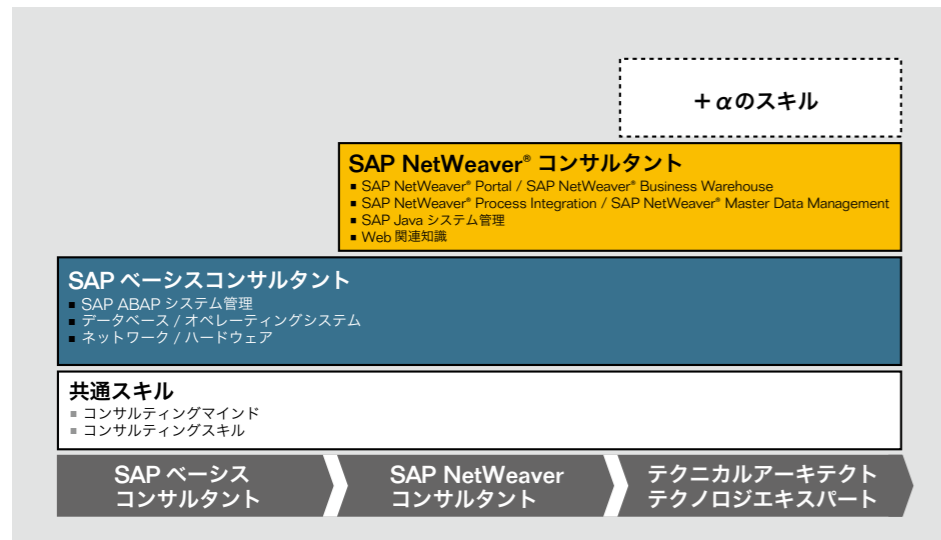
＋αのスキル

SAP NetWeaver® コンサルタント
■ SAP NetWeaver® Portal / SAP NetWeaver® Business Warehouse
■ SAP NetWeaver® Process Integration / SAP NetWeaver® Master Data Management
■ SAP Java システム管理
■ Web 関連知識

SAP ベーシスコンサルタント
■ SAP ABAP システム管理
■ データベース / オペレーティングシステム
■ ネットワーク / ハードウェア

共通スキル
■ コンサルティングマインド
■ コンサルティングスキル

SAP ベーシス コンサルタント

SAP NetWeaver コンサルタント

テクニカルアーキテクト テクノロジエキスパート